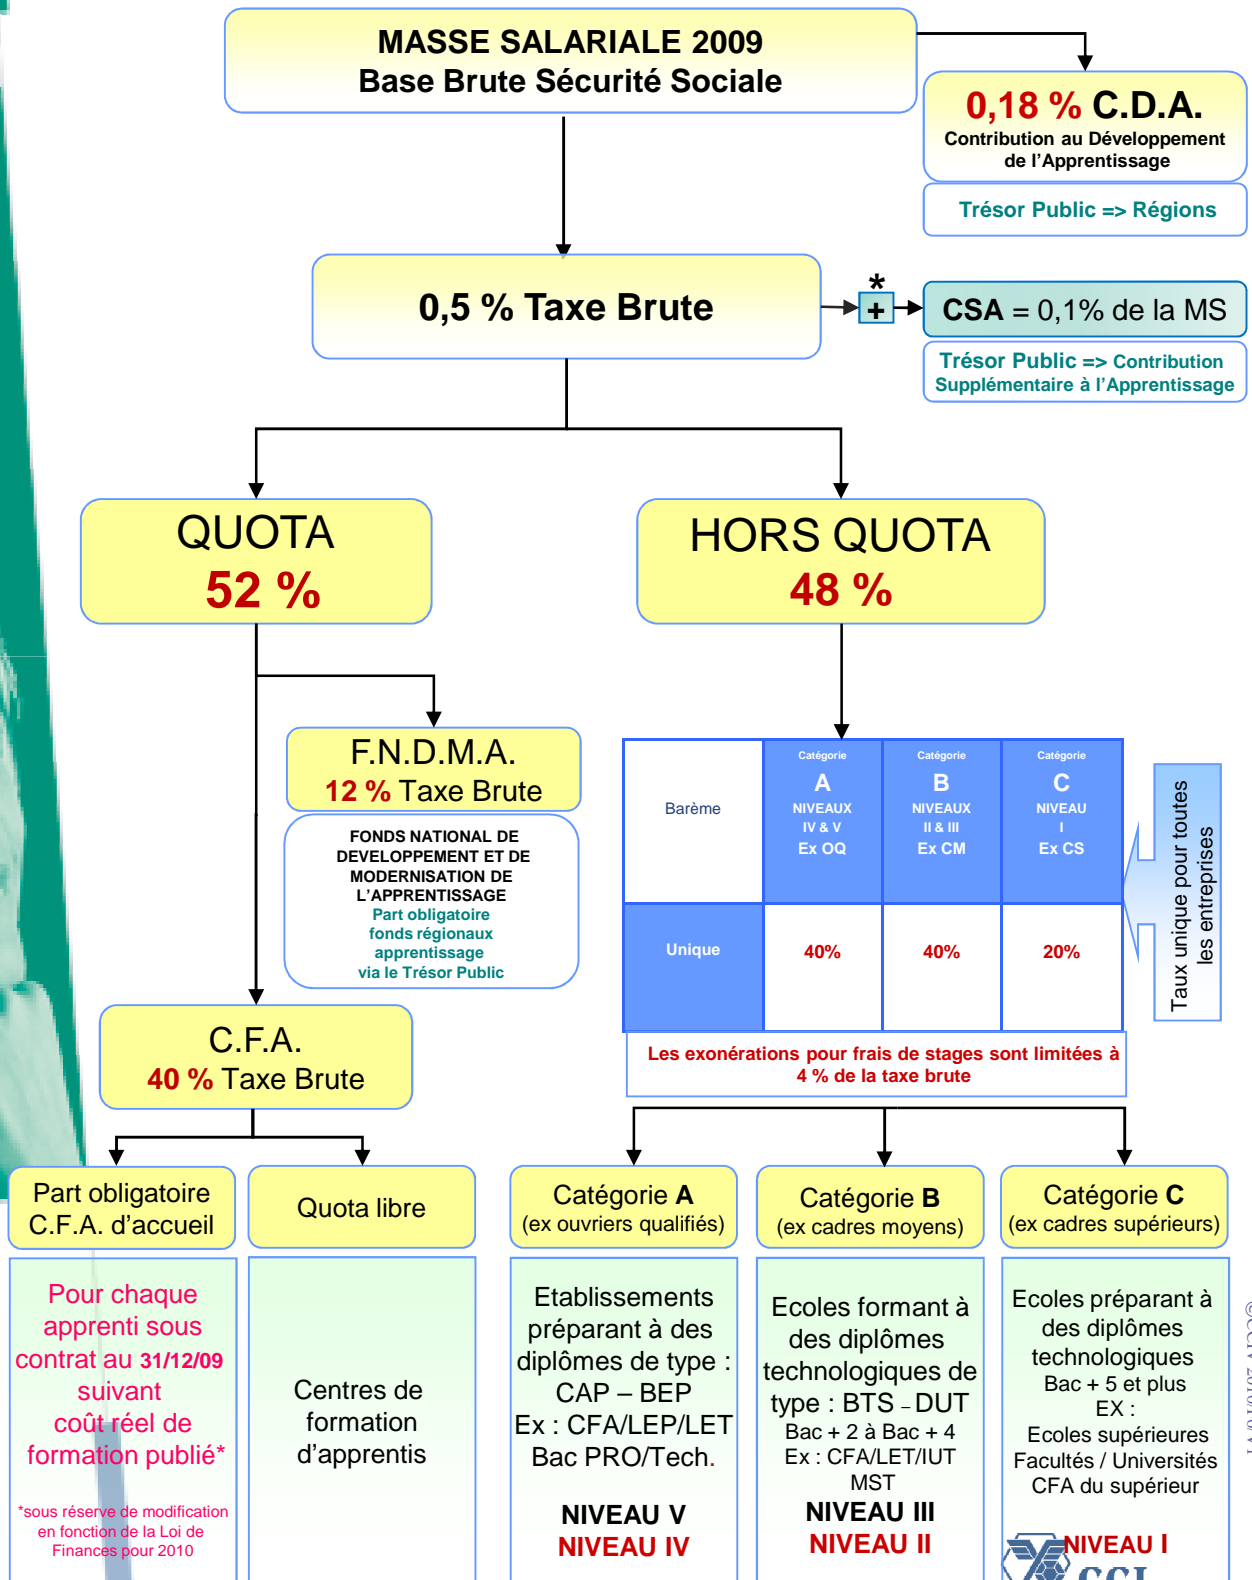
MASSE SALARIALE 2009
Base Brute Sécurité Sociale

0,18 % C.D.A.
Contribution au Développement de l'Apprentissage

Trésor Public => Régions

0,5 % Taxe Brute

*
+

CSA = 0,1% de la MS

Trésor Public => Contribution Supplémentaire à l'Apprentissage

QUOTA
52 %

HORS QUOTA
48 %

F.N.D.M.A.
12 % Taxe Brute

FONDS NATIONAL DE DEVELOPPEMENT ET DE MODERNISATION DE L'APPRENTISSAGE
Part obligatoire fonds régionaux apprentissage via le Trésor Public

| Barème | Catégorie A NIVEAUX IV & V Ex OQ | Catégorie B NIVEAUX II & III Ex CM | Catégorie C NIVEAU I Ex CS |
|---|---|---|---|
| Unique | 40% | 40% | 20% |

Taux unique pour toutes les entreprises

Les exonérations pour frais de stages sont limitées à 4 % de la taxe brute

C.F.A.
40 % Taxe Brute

Part obligatoire C.F.A. d'accueil

Quota libre

Catégorie A
(ex ouvriers qualifiés)

Catégorie B
(ex cadres moyens)

Catégorie C
(ex cadres supérieurs)

Pour chaque apprenti sous contrat au 31/12/09 suivant coût réel de formation publié*

*sous réserve de modification en fonction de la Loi de Finances pour 2010

Centres de formation d'apprentis

Etablissements préparant à des diplômes de type : CAP – BEP
Ex : CFA/LEP/LET
Bac PRO/Tech.

NIVEAU V
NIVEAU IV

Ecoles formant à des diplômes technologiques de type : BTS – DUT
Bac + 2 à Bac + 4
Ex : CFA/LET/IUT
MST
NIVEAU III
NIVEAU II

Ecoles préparant à des diplômes technologiques
Bac + 5 et plus
EX :
Ecoles supérieures
Facultés / Universités
CFA du supérieur

NIVEAU I
CCI